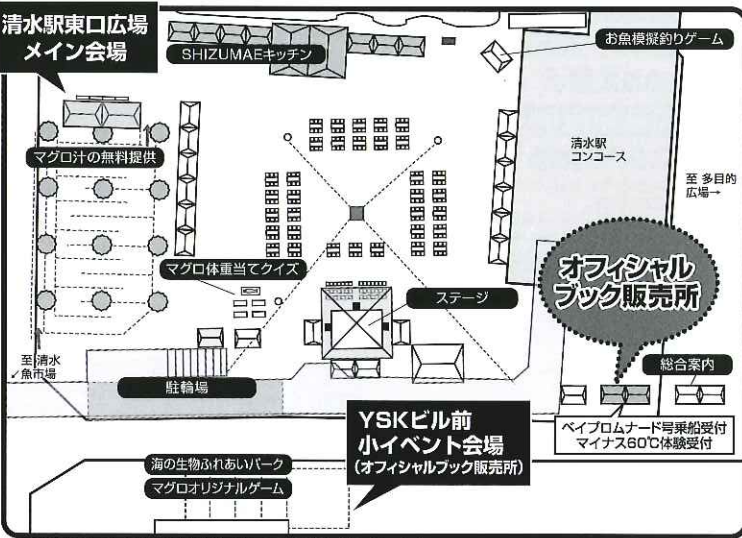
清水駅東口広場
メイン会場

SHIZUMAEキッチン

お魚模擬釣りゲーム

マグロ汁の無料提供

清水駅
コンコース

至 多目的
広場→

マグロ体重当てクイズ

オフィシャル
ブック販売所

ステージ

至清水
魚市場

駐輪場

総合案内

YSKビル前
小イベント会場
(オフィシャルブック販売所)

ベイプロムナード号乗船受付
マイナス60℃体験受付

海の生物ふれあいパーク

マグロオリジナルゲーム